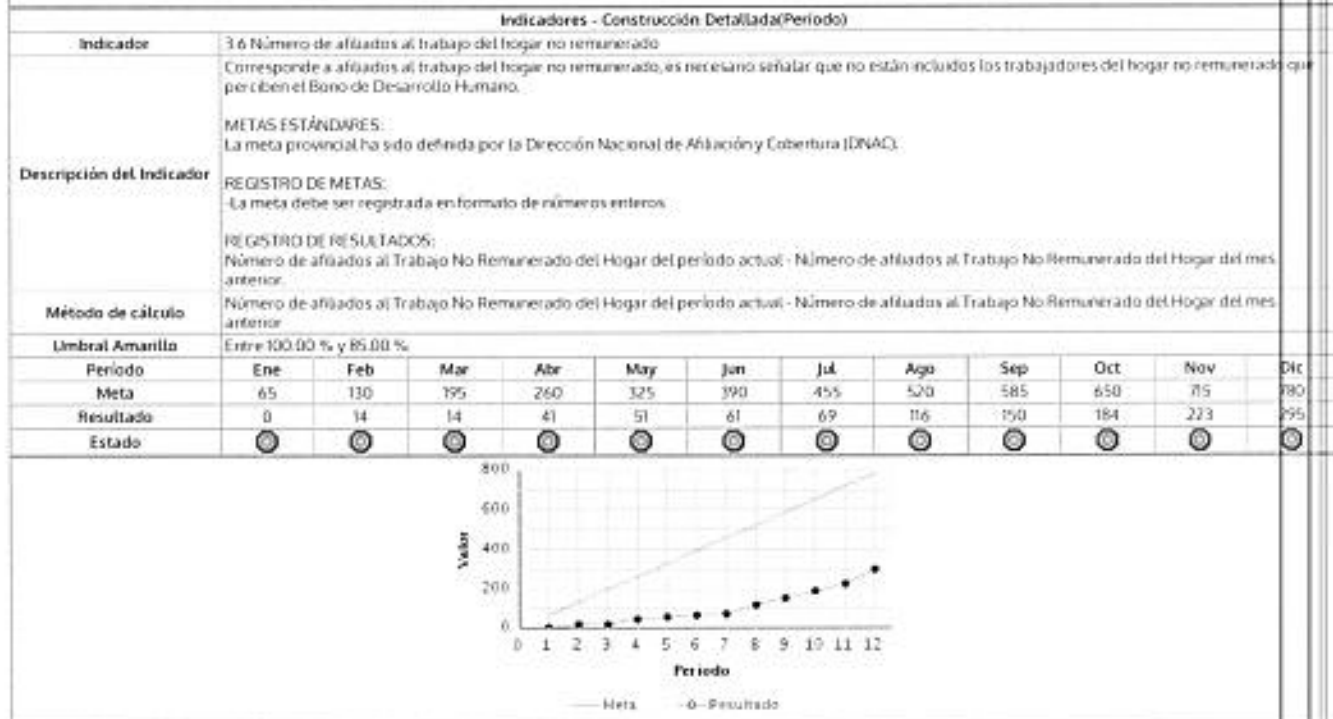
Indicadores - Construcción Detallada(Periodo)

| Indicador | 3.6 Número de afiliados al trabajo del hogar no remunerado | | | | | | | | | | | |
|---|---|---|---|---|---|---|---|---|---|---|---|---|
| Descripción del Indicador | Corresponde a afiliados al trabajo del hogar no remunerado, es necesario señalar que no están incluidos los trabajadores del hogar no remunerado que perciben el Bono de Desarrollo Humano. METAS ESTÁNDARES: La meta provincial ha sido definida por la Dirección Nacional de Afiliación y Cobertura (DNAC). REGISTRO DE METAS: -La meta debe ser registrada en formato de números enteros. REGISTRO DE RESULTADOS: Número de afiliados al Trabajo No Remunerado del Hogar del período actual - Número de afiliados al Trabajo No Remunerado del Hogar del mes anterior. | | | | | | | | | | | |
| Método de cálculo | Número de afiliados al Trabajo No Remunerado del Hogar del período actual - Número de afiliados al Trabajo No Remunerado del Hogar del mes anterior | | | | | | | | | | | |
| Umbral Amarillo | Entre 100.00 % y 85.00 % | | | | | | | | | | | |
| Periodo | Ene | Feb | Mar | Abr | May | Jun | Jul | Ago | Sep | Oct | Nov | Dic |
| Meta | 65 | 130 | 195 | 260 | 325 | 390 | 455 | 520 | 585 | 650 | 715 | 780 |
| Resultado | 0 | 14 | 14 | 41 | 51 | 61 | 69 | 116 | 150 | 184 | 223 | 295 |
| Estado | | | | | | | | | | | | |

800
600
400
200
0
Valor
0 1 2 3 4 5 6 7 8 9 10 11 12
Periodo
Meta Resultado